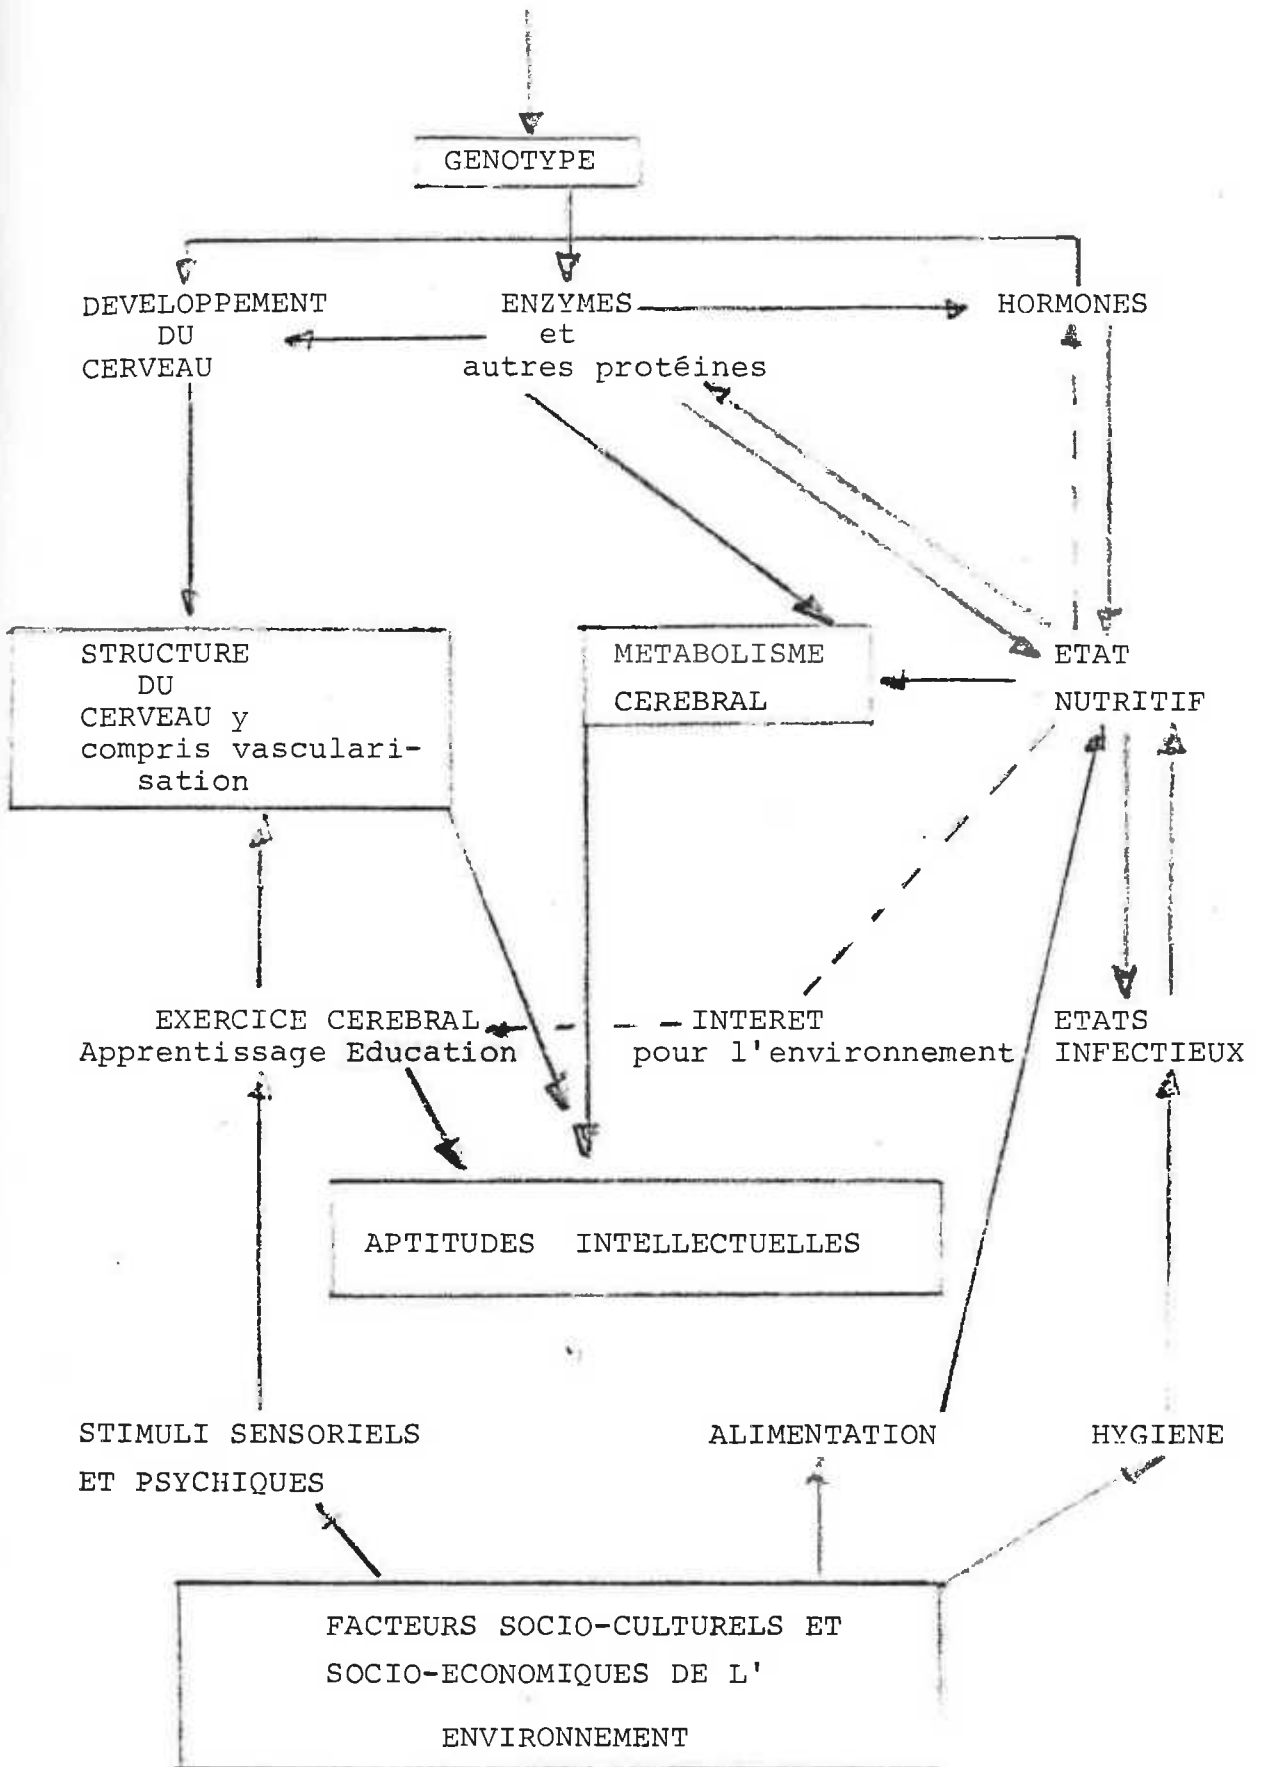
GENOTYPE

DEVELOPPEMENT DU CERVEAU

ENZYMES et autres protéines

HORMONES

STRUCTURE DU CERVEAU y compris vascularisation

METABOLISME CEREBRAL

ETAT NUTRITIF

EXERCICE CEREBRAL Apprentissage Education

INTERET pour l'environnement

ETATS INFECTIEUX

APTITUDES INTELLECTUELLES

STIMULI SENSORIELS ET PSYCHIQUES

ALIMENTATION

HYGIENE

FACTEURS SOCIO-CULTURELS ET SOCIO-ECONOMIQUES DE L' ENVIRONNEMENT